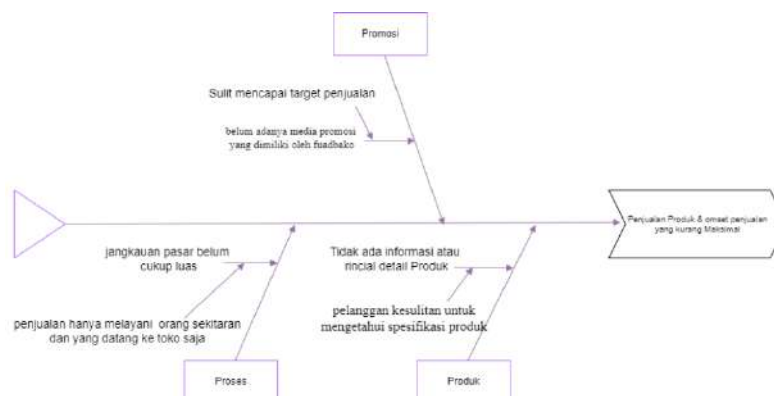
Promosi

Sulit mencapai target penjualan

belum adanya media promosi yang dimiliki oleh fuadbako

Penjualan Produk & omset penjualan yang kurang Maksimal

jangkauan pasar belum cukup luas

penjualan hanya melayani orang sekitaran dan yang datang ke toko saja

Tidak ada informasi atau rincial detail Produk

pelanggan kesulitan untuk mengetahui spesifikasi produk

Proses

Produk